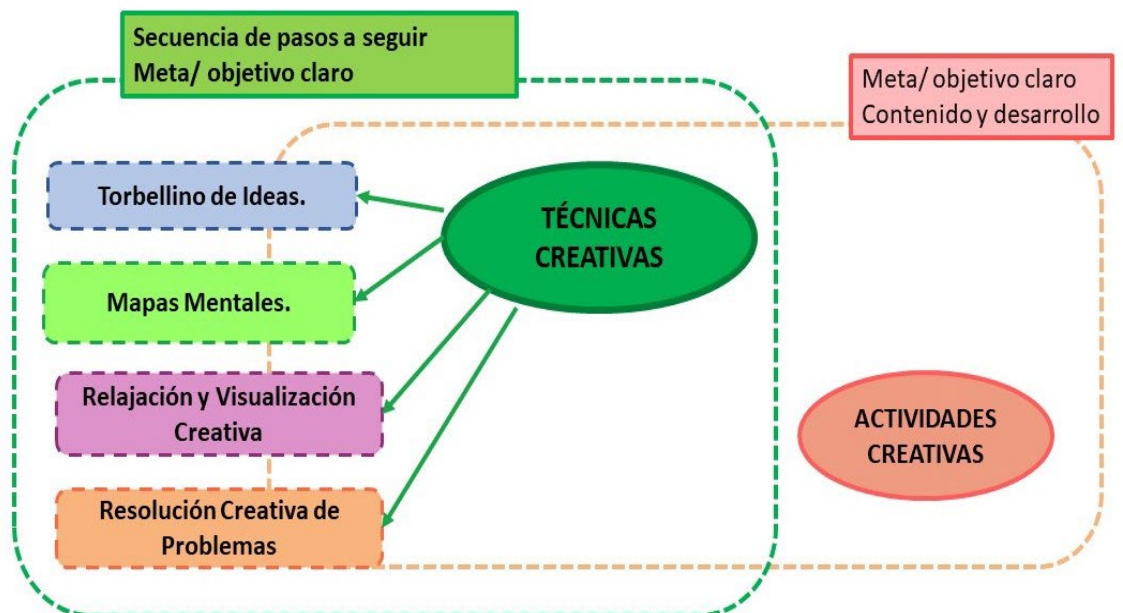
Secuencia de pasos a seguir
Meta/ objetivo claro

Meta/ objetivo claro
Contenido y desarrollo

TÉCNICAS CREATIVAS

Torbellino de Ideas.

Mapas Mentales.

Relajación y Visualización Creativa

Resolución Creativa de Problemas

ACTIVIDADES CREATIVAS